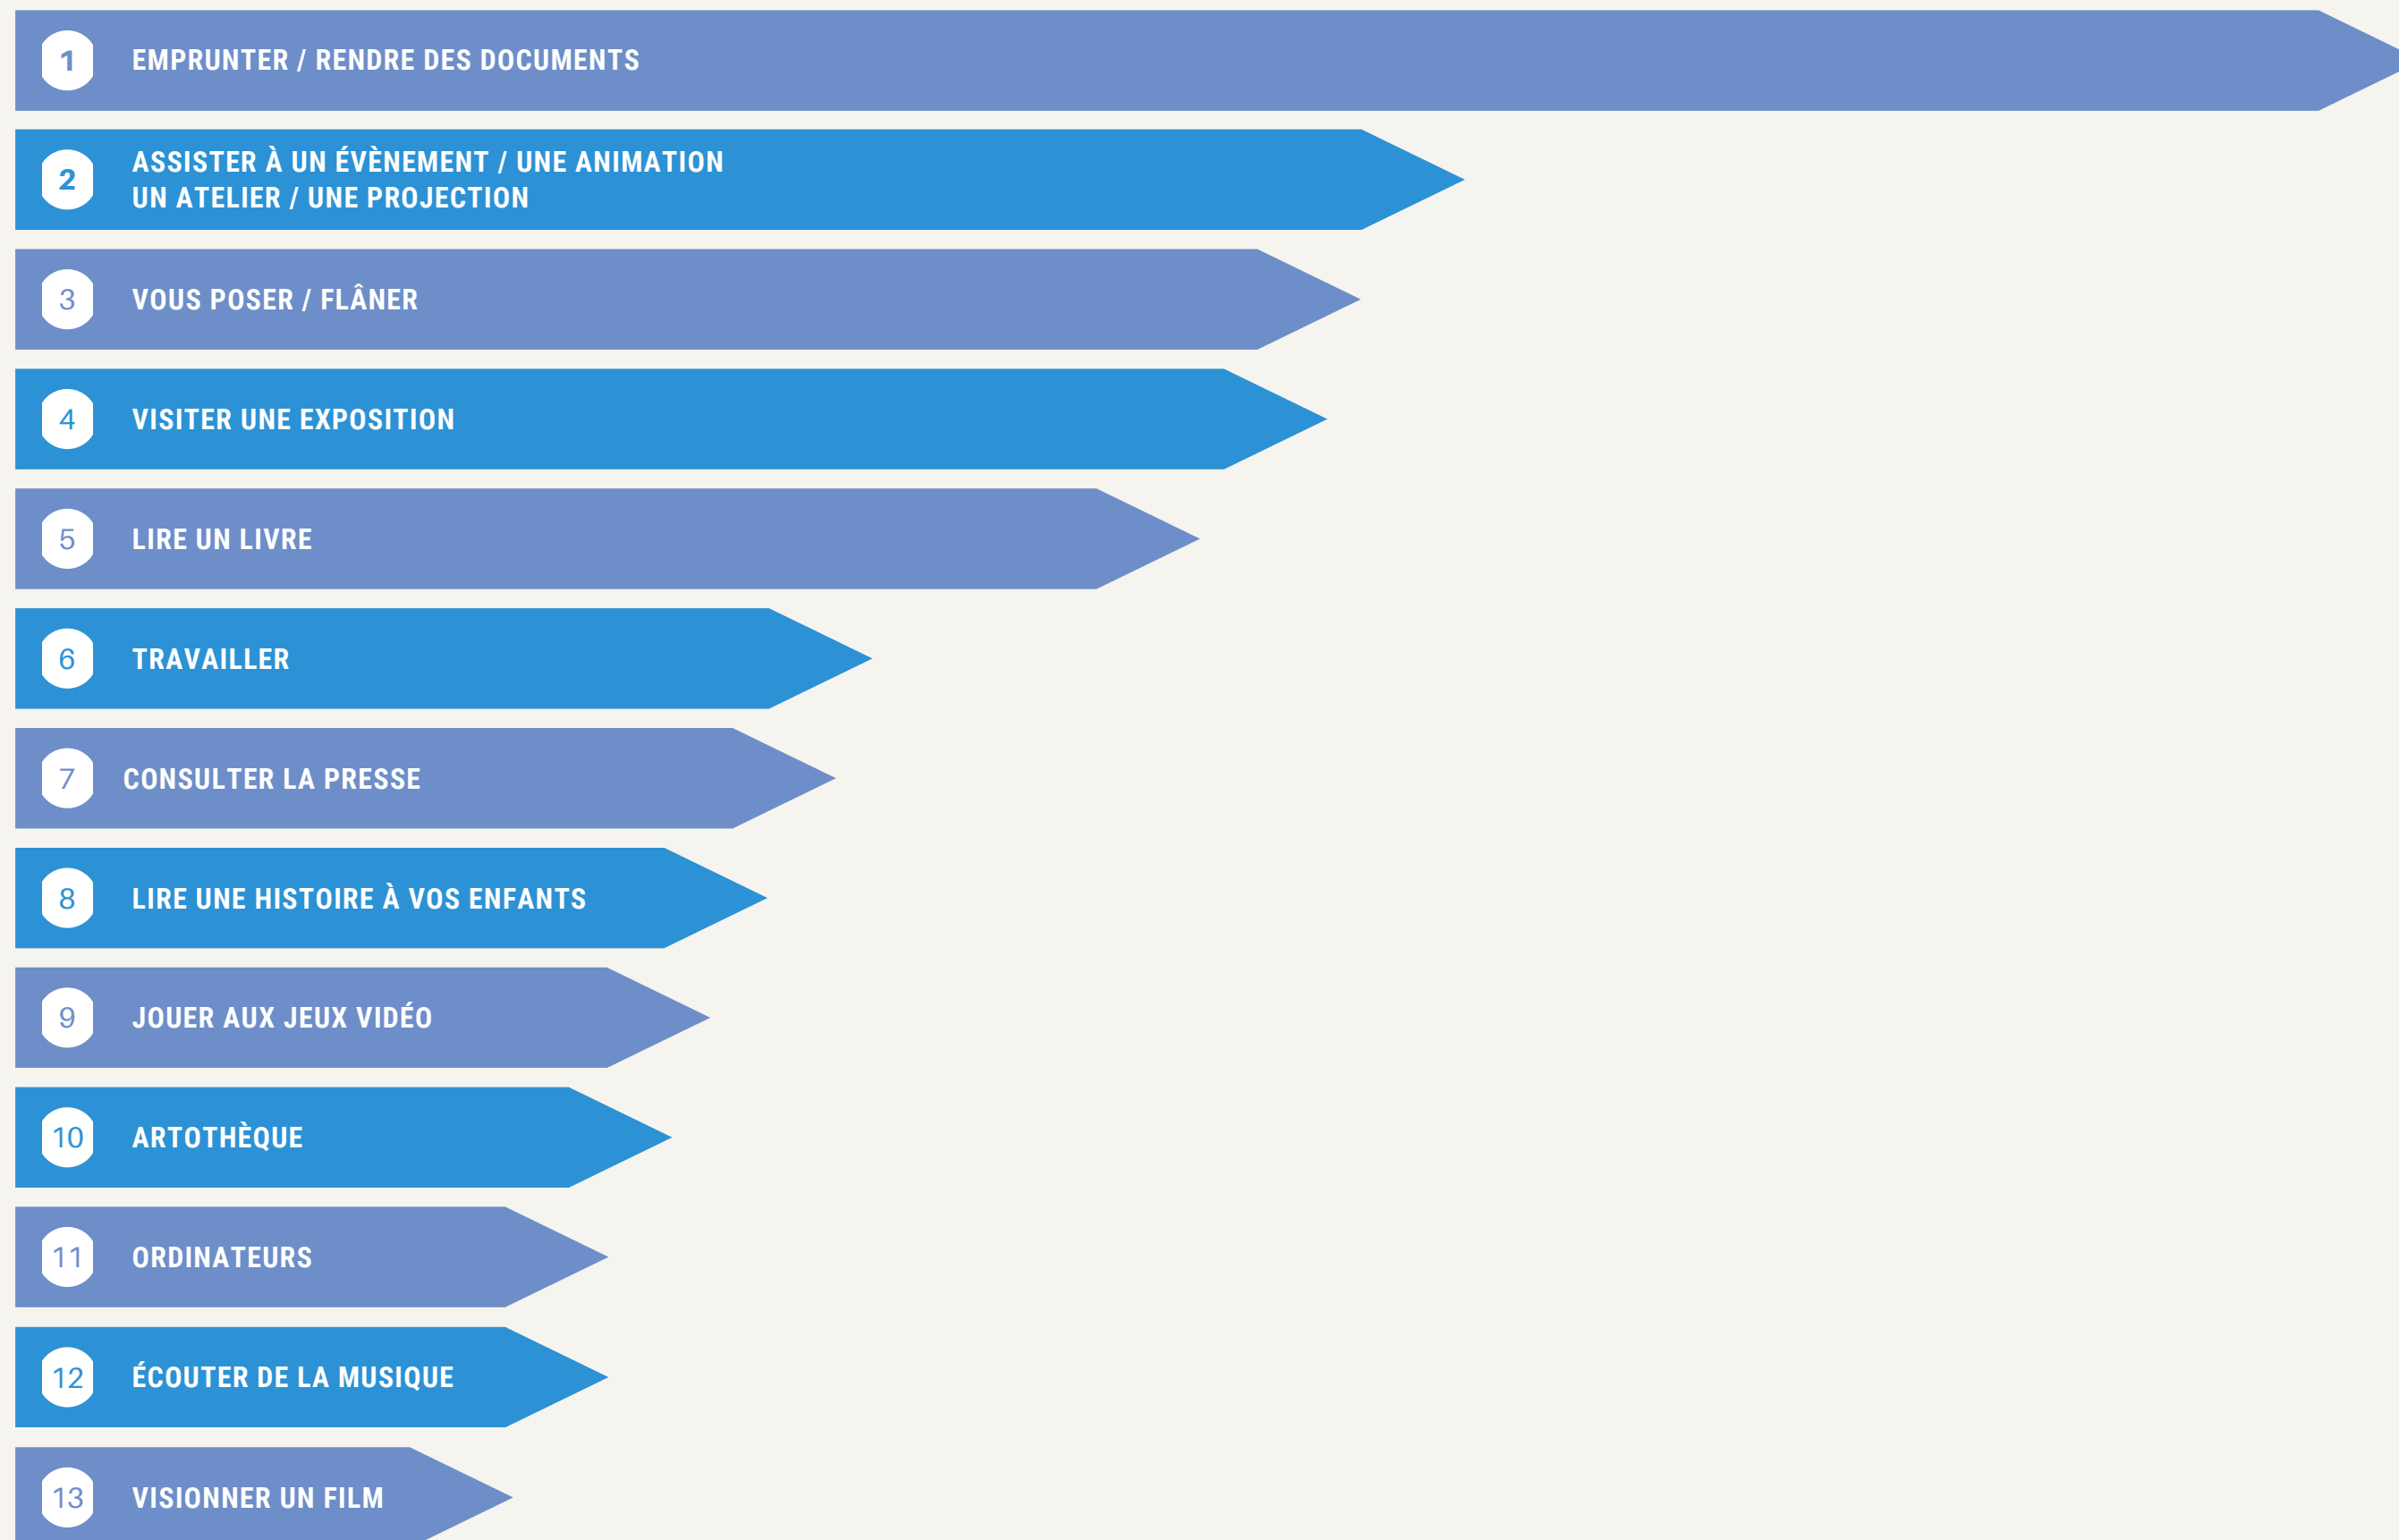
1 EMPRUNTER / RENDRE DES DOCUMENTS

2 ASSISTER À UN ÉVÈNEMENT / UNE ANIMATION
UN ATELIER / UNE PROJECTION

3 VOUS POSER / FLÂNER

4 VISITER UNE EXPOSITION

5 LIRE UN LIVRE

6 TRAVAILLER

7 CONSULTER LA PRESSE

8 LIRE UNE HISTOIRE À VOS ENFANTS

9 JOUER AUX JEUX VIDÉO

10 ARTOTHÈQUE

11 ORDINATEURS

12 ÉCOUTER DE LA MUSIQUE

13 VISIONNER UN FILM